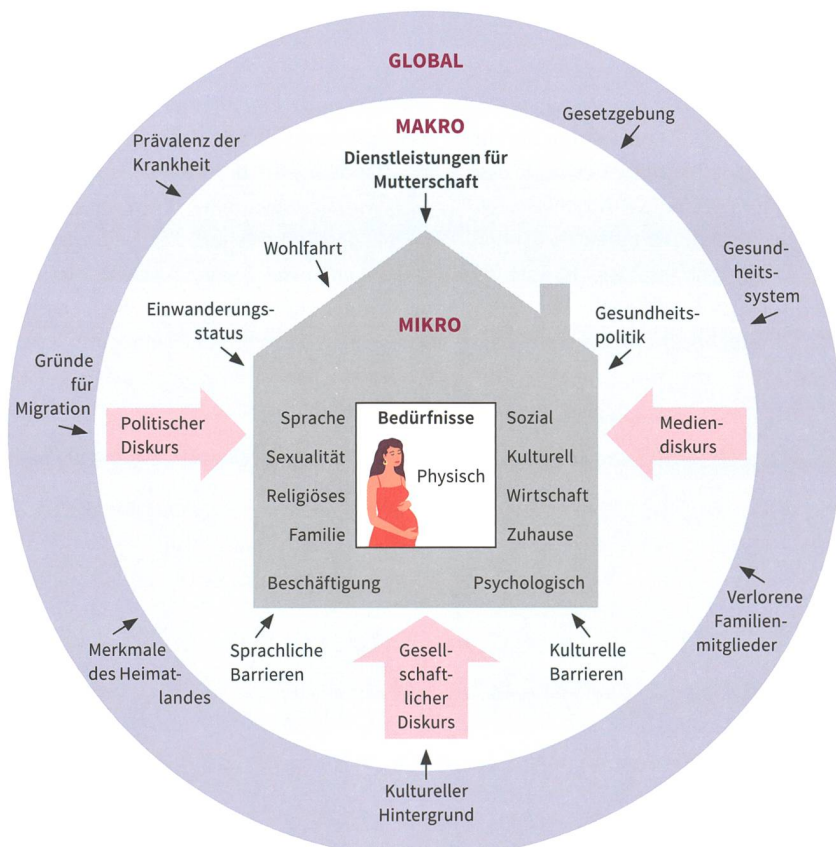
GLOBAL

MAKRO

Prävalenz der Krankheit

Gesetzgebung

Dienstleistungen für Mutterschaft

Wohlfahrt

Gesundheitssystem

Einwanderungsstatus

MIKRO

Gesundheitspolitik

Gründe für Migration

Politischer Diskurs

Sprache

Bedürfnisse

Sozial

Mediendiskurs

Sexualität

Physisch

Kulturell

Religiöses

Wirtschaft

Familie

Zuhause

Beschäftigung

Psychologisch

Verlorene Familienmitglieder

Merkmale des Heimatlandes

Sprachliche Barrieren

Gesellschaftlicher Diskurs

Kulturelle Barrieren

Kultureller Hintergrund